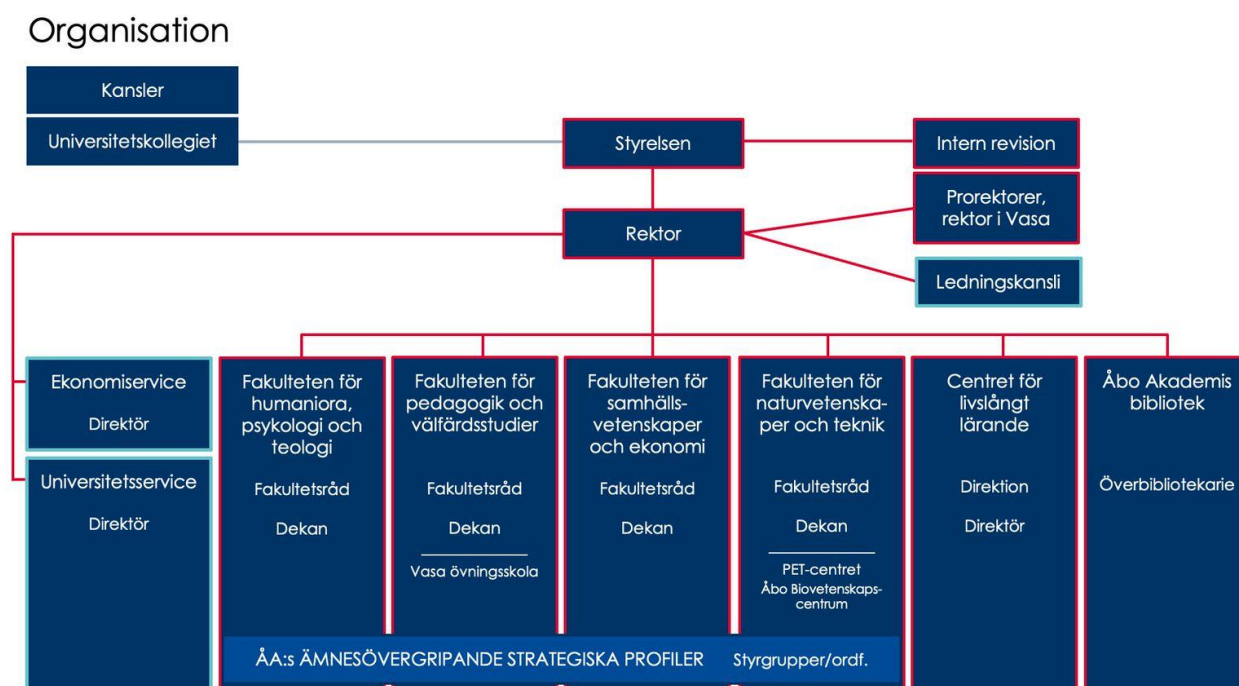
Organisation

Kansler

Universitetskollegiet

Styrelsen

Intern revision

Prorektorer, rektor i Vasa

Rektor

Ledningskansli

Ekonomiservice

Direktör

Universitetsservice

Direktör

Fakulteten för humaniora, psykologi och teologi

Fakultetsråd

Dekan

Fakulteten för pedagogik och välfärdsstudier

Fakultetsråd

Dekan

Vasa övningsskola

Fakulteten för samhällsvetenskaper och ekonomi

Fakultetsråd

Dekan

Fakulteten för naturvetenskaper och teknik

Fakultetsråd

Dekan

PET-centret
Åbo Biovetenskapscentrum

Centret för livslångt lärande

Direktion

Direktör

Åbo Akademis bibliotek

Överbibliotekarie

ÅA:s ÄMNESÖVERGRIPANDE STRATEGISKA PROFILER Styrgrupper/ordf.